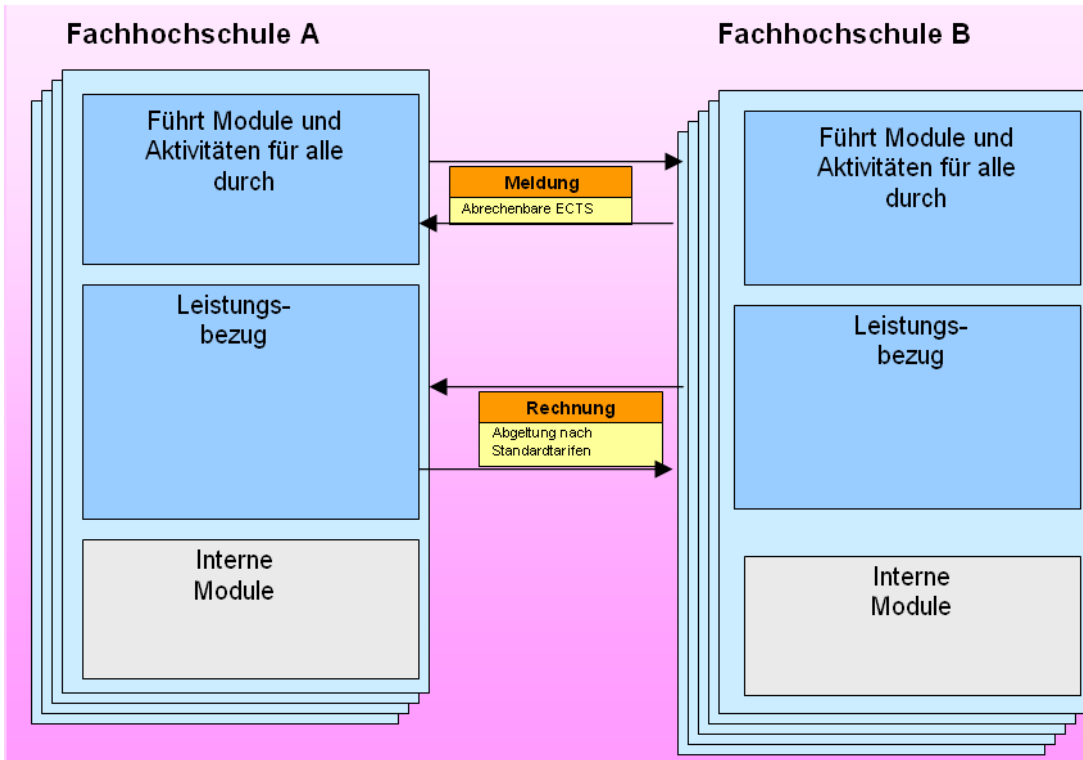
Fachhochschule A

Fachhochschule B

Führt Module und Aktivitäten für alle durch

Meldung

Abrechenbare ECTS

Führt Module und Aktivitäten für alle durch

Leistungsbezug

Leistungsbezug

Rechnung

Abgeltung nach Standardtarifen

Interne Module

Interne Module